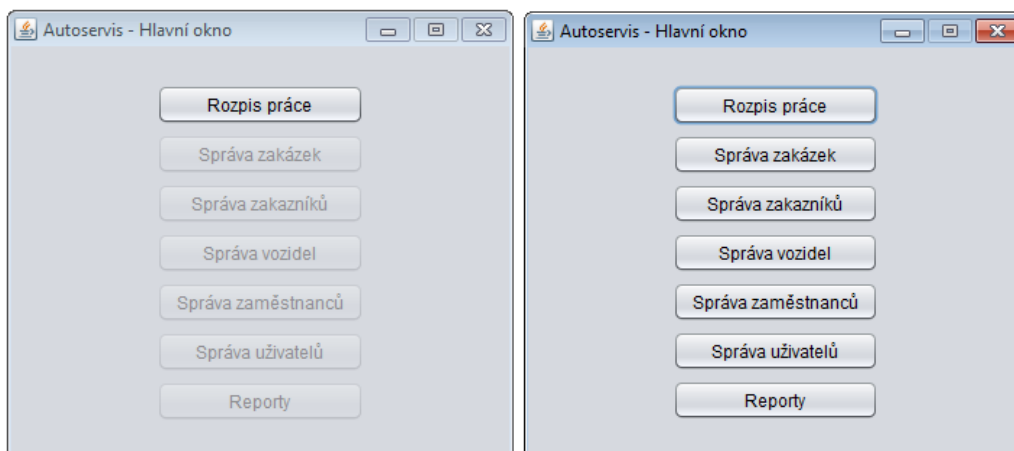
Autoservis - Hlavní okno

Rozpis práce

Správa zakázek

Správa zakazníků

Správa vozidel

Správa zaměstnanců

Správa uživatelů

Reporty

Autoservis - Hlavní okno

Rozpis práce

Správa zakázek

Správa zakazníků

Správa vozidel

Správa zaměstnanců

Správa uživatelů

Reporty